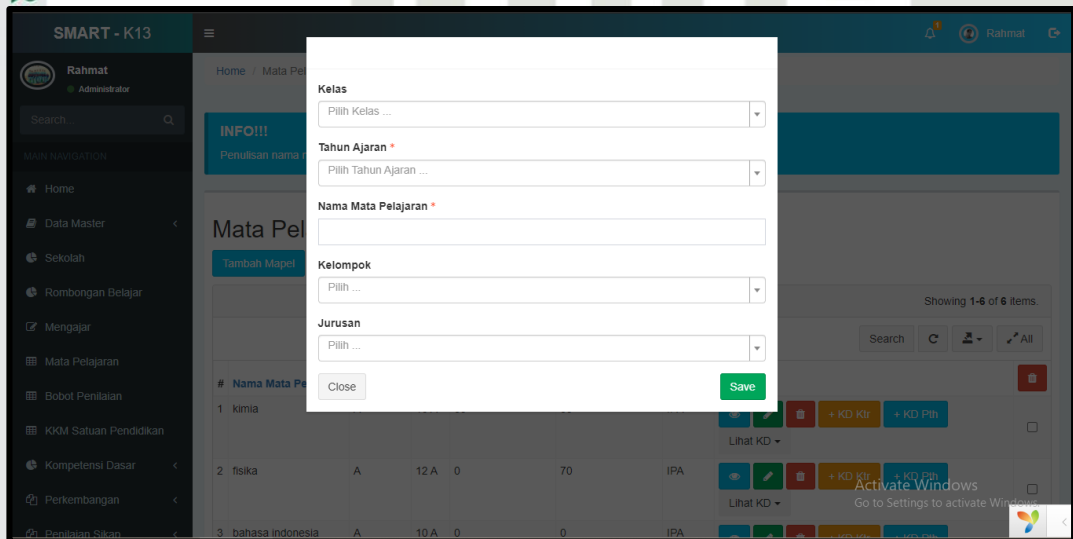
SMART - K13

Rahmat
Administrator

Search...

MAIN NAVIGATION

Home
Data Master
Sekolah
Rombongan Belajar
Mengajar
Mata Pelajaran
Bobot Penilaian
KKM Satuan Pendidikan
Kompetensi Dasar
Perkembangan
Penilaian Sikap

Rahmat

Home / Mata Pel

INFO!!!
Penulisan nama

Mata Pel

Tambah Mapel

Showing 1-6 of 6 items.

Search

All

| # | Nama Mata Pe | | | | | | |
|---|---|---|---|---|---|---|---|
| 1 | kimia | | | | | | + KD Ktr + KD Pth Lihat KD |
| 2 | fisika | A | 12 A | 0 | 70 | IPA | + KD Ktr + KD Pth Lihat KD |
| 3 | bahasa indonesia | A | 10 A | 0 | 0 | IPA | |

Kelas
Pilih Kelas ...

Tahun Ajaran *
Pilih Tahun Ajaran ...

Nama Mata Pelajaran *

Kelompok
Pilih ...

Jurusan
Pilih ...

Close

Save

Activate Windows
Go to Settings to activate Windows.